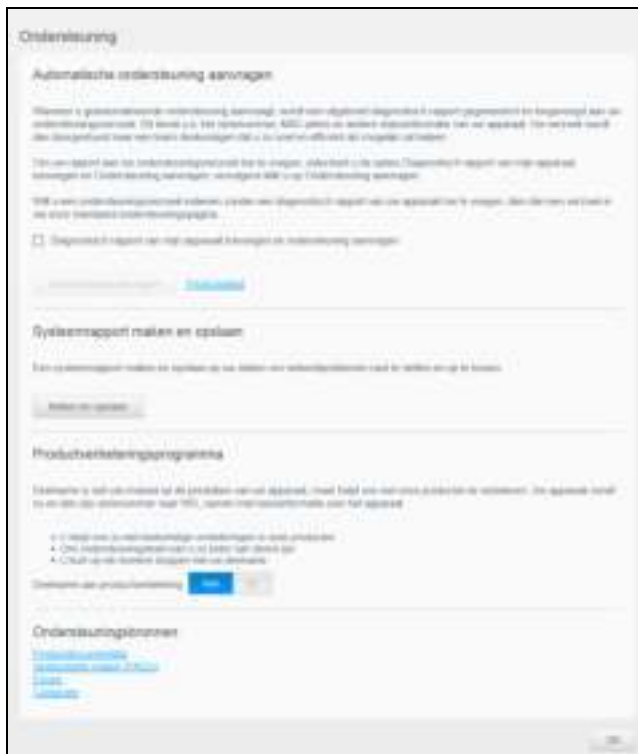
Ondersteuning

Automatische ondersteuning aanvragen

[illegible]

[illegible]

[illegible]

Diagnostisch rapport van mijn apparaat toevoegen en ondersteuning aanvragen

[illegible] Privacybeleid

Systeemrapport maken en opslaan

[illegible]

Maken en opslaan

Productverbeteringsprogramma

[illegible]

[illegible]

Deelnemen aan productverbetering Aan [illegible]

Ondersteuningsbronnen

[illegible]
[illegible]
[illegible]
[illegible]

OK